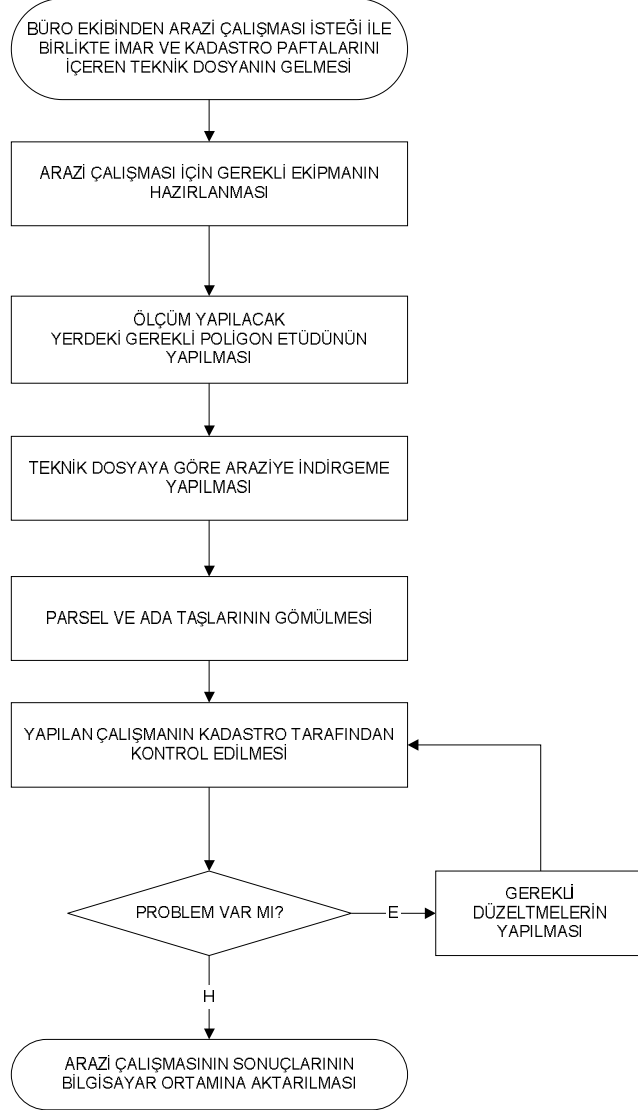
BÜRO EKİBİNDEN ARAZİ ÇALIŞMASI İSTEĞİ İLE BİRLİKTE İMAR VE KADASTRO PAFTALARINI İÇEREN TEKNİK DOSYANIN GELMESİ

ARAZİ ÇALIŞMASI İÇİN GEREKLİ EKİPMANIN HAZIRLANMASI

ÖLÇÜM YAPILACAK YERDEKİ GEREKLİ POLİGON ETÜDÜNÜN YAPILMASI

TEKNİK DOSYAYA GÖRE ARAZİYE İNDİRGEME YAPILMASI

PARSEL VE ADA TAŞLARININ GÖMÜLMESİ

YAPILAN ÇALIŞMANIN KADASTRO TARAFINDAN KONTROL EDİLMESİ

PROBLEM VAR MI?

E

GEREKLİ DÜZELTMELERİN YAPILMASI

H

ARAZİ ÇALIŞMASININ SONUÇLARININ BİLGİSAYAR ORTAMINA AKTARILMASI